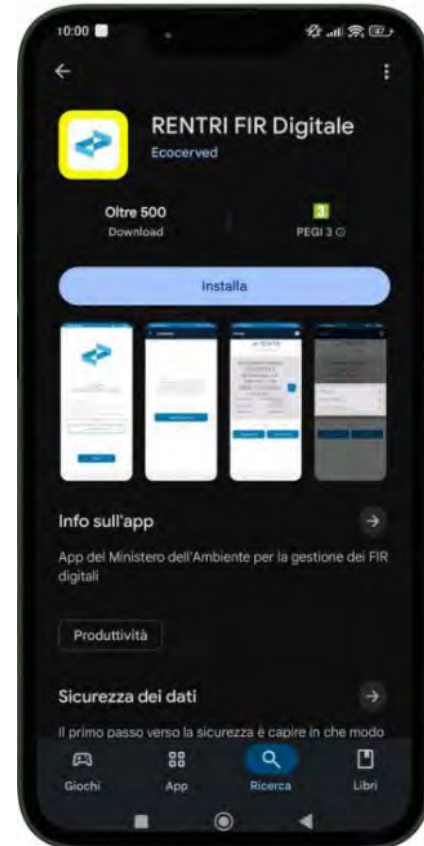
10:00

RENTRI FIR Digitale
Ecocerved

Oltre 500
Download

3
PEGI 3

Installa

Info sull'app

App del Ministero dell'Ambiente per la gestione dei FIR digitali

Produttività

Sicurezza dei dati

Il primo passo verso la sicurezza è capire in che modo

Giochi
App
Ricerca
Libri